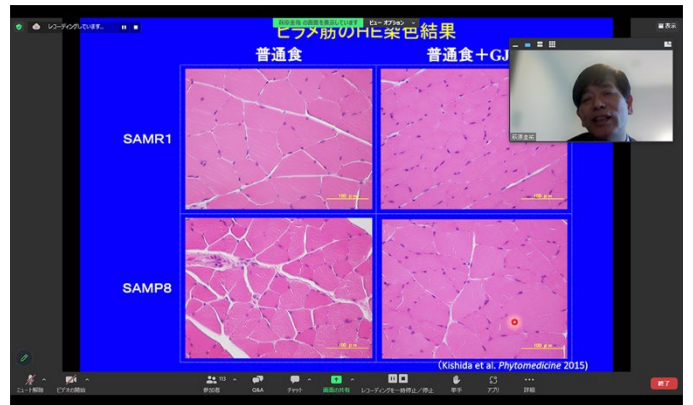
レコーディングしています...

前原圭裕 の画面を表示しています　ビューオプション

表示

ヒラメ筋のHE染色結果

普通食

普通食＋GJ

SAMR1

SAMP8

前原圭裕

(Kishida et al. *Phytomedicine* 2015)

ミュート解除　ビデオの開始　参加者 111　Q&A　チャット　画面の共有　レコーディングを一時停止／停止　手を挙げる　アプリ　詳細　終了